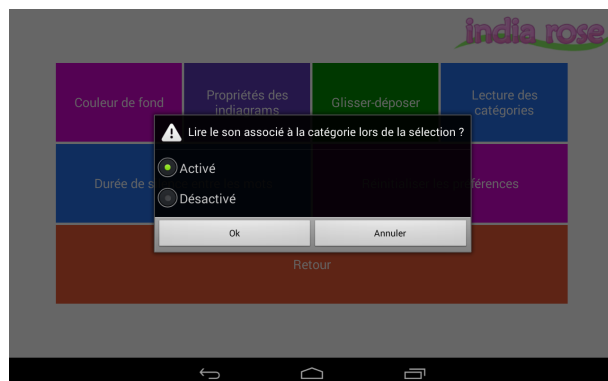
india rose

Couleur de fond

Propriétés des indiagrams

Glisser-déposer

Lecture des catégories

Durée de s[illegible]

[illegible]

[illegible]férences

Retour

Lire le son associé à la catégorie lors de la sélection ?

Activé

Désactivé

Ok

Annuler